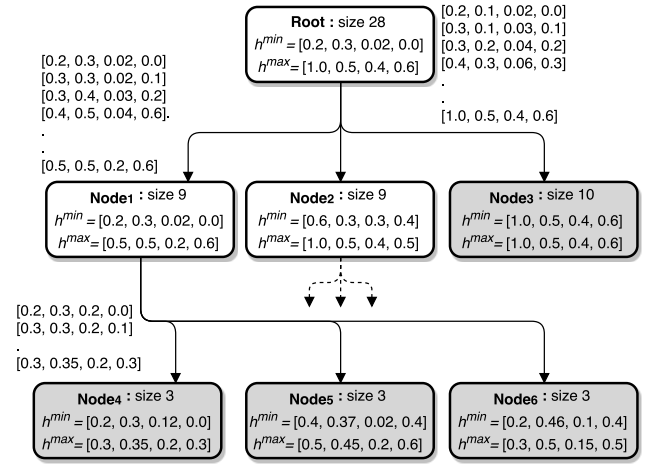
**Root :** size 28
$h^{min}$ = [0.2, 0.3, 0.02, 0.0]
$h^{max}$= [1.0, 0.5, 0.4, 0.6]

[0.2, 0.1, 0.02, 0.0]
[0.3, 0.1, 0.03, 0.1]
[0.3, 0.2, 0.04, 0.2]
[0.4, 0.3, 0.06, 0.3]
.
.
[1.0, 0.5, 0.4, 0.6]

[0.2, 0.3, 0.02, 0.0]
[0.3, 0.3, 0.02, 0.1]
[0.3, 0.4, 0.03, 0.2]
[0.4, 0.5, 0.04, 0.6].
.
.
[0.5, 0.5, 0.2, 0.6]

**Node1 :** size 9
$h^{min}$ = [0.2, 0.3, 0.02, 0.0]
$h^{max}$= [0.5, 0.5, 0.2, 0.6]

**Node2 :** size 9
$h^{min}$ = [0.6, 0.3, 0.3, 0.4]
$h^{max}$= [1.0, 0.5, 0.4, 0.5]

**Node3 :** size 10
$h^{min}$ = [1.0, 0.5, 0.4, 0.6]
$h^{max}$= [1.0, 0.5, 0.4, 0.6]

[0.2, 0.3, 0.2, 0.0]
[0.3, 0.3, 0.2, 0.1]
.
[0.3, 0.35, 0.2, 0.3]

**Node4 :** size 3
$h^{min}$ = [0.2, 0.3, 0.12, 0.0]
$h^{max}$= [0.3, 0.35, 0.2, 0.3]

**Node5 :** size 3
$h^{min}$ = [0.4, 0.37, 0.02, 0.4]
$h^{max}$= [0.5, 0.45, 0.2, 0.6]

**Node6 :** size 3
$h^{min}$ = [0.2, 0.46, 0.1, 0.4]
$h^{max}$= [0.3, 0.5, 0.15, 0.5]